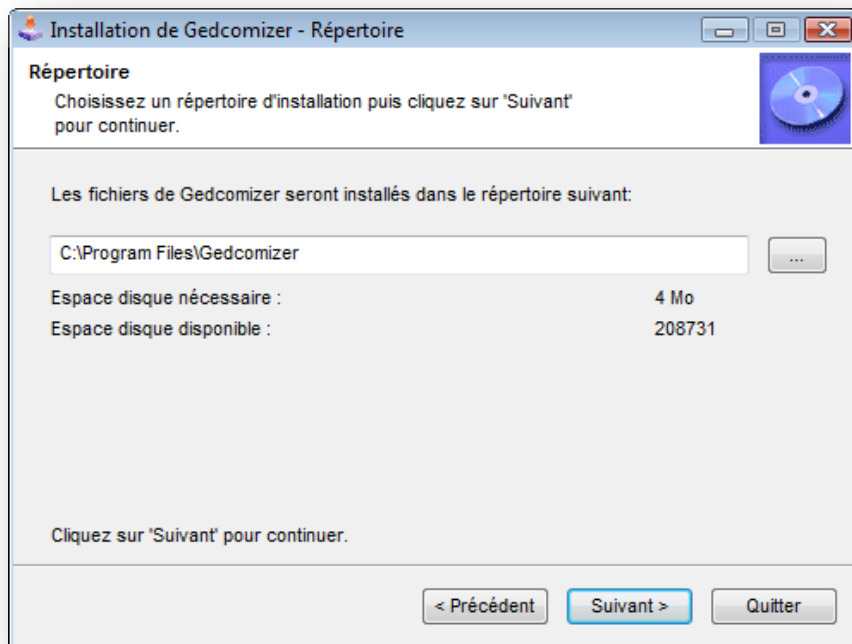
Installation de Gedcomizer - Répertoire

Répertoire

Choisissez un répertoire d'installation puis cliquez sur 'Suivant' pour continuer.

Les fichiers de Gedcomizer seront installés dans le répertoire suivant:

C:\Program Files\Gedcomizer

...

Espace disque nécessaire : 4 Mo

Espace disque disponible : 208731

Cliquez sur 'Suivant' pour continuer.

< Précédent

Suivant >

Quitter